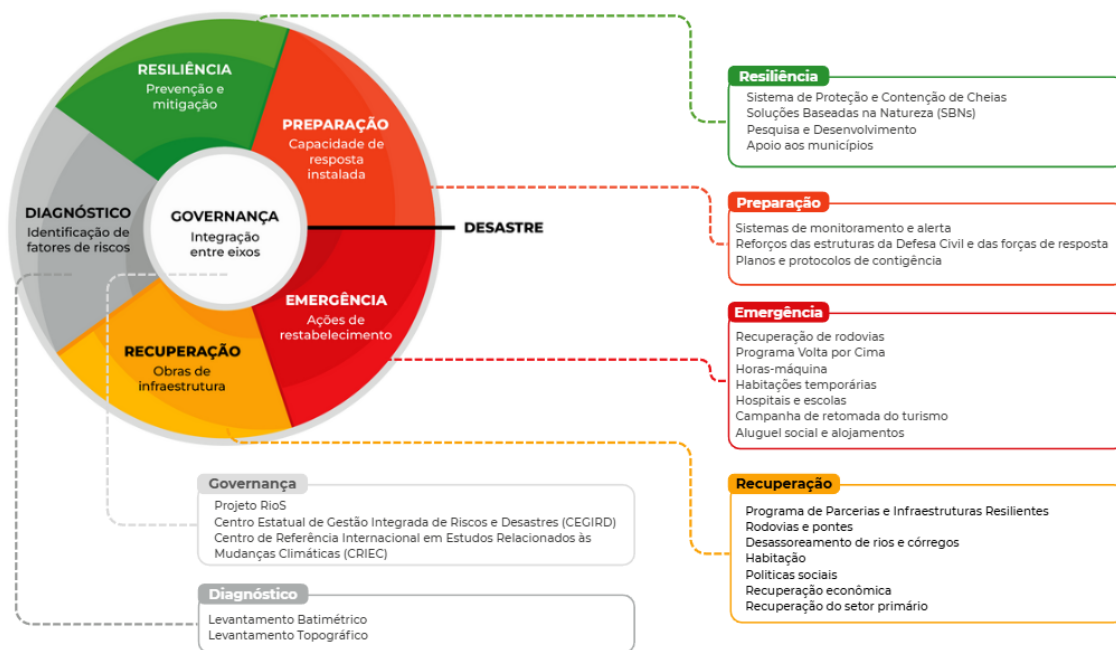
RESILIÊNCIA
Prevenção e mitigação

PREPARAÇÃO
Capacidade de resposta instalada

DIAGNÓSTICO
Identificação de fatores de riscos

GOVERNANÇA
Integração entre eixos

DESASTRE

EMERGÊNCIA
Ações de restabelecimento

RECUPERAÇÃO
Obras de infraestrutura

Resiliência
Sistema de Proteção e Contenção de Cheias
Soluções Baseadas na Natureza (SBNs)
Pesquisa e Desenvolvimento
Apoio aos municípios

Preparação
Sistemas de monitoramento e alerta
Reforços das estruturas da Defesa Civil e das forças de resposta
Planos e protocolos de contigência

Emergência
Recuperação de rodovias
Programa Volta por Cima
Horas-máquina
Habitações temporárias
Hospitais e escolas
Campanha de retomada do turismo
Aluguel social e alojamentos

Governança
Projeto RioS
Centro Estatual de Gestão Integrada de Riscos e Desastres (CEGIRD)
Centro de Referência Internacional em Estudos Relacionados às Mudanças Climáticas (CRIEC)

Recuperação
Programa de Parcerias e Infraestruturas Resilientes
Rodovias e pontes
Desassoreamento de rios e córregos
Habitação
Políticas sociais
Recuperação econômica
Recuperação do setor primário

Diagnóstico
Levantamento Batimétrico
Levantamento Topográfico